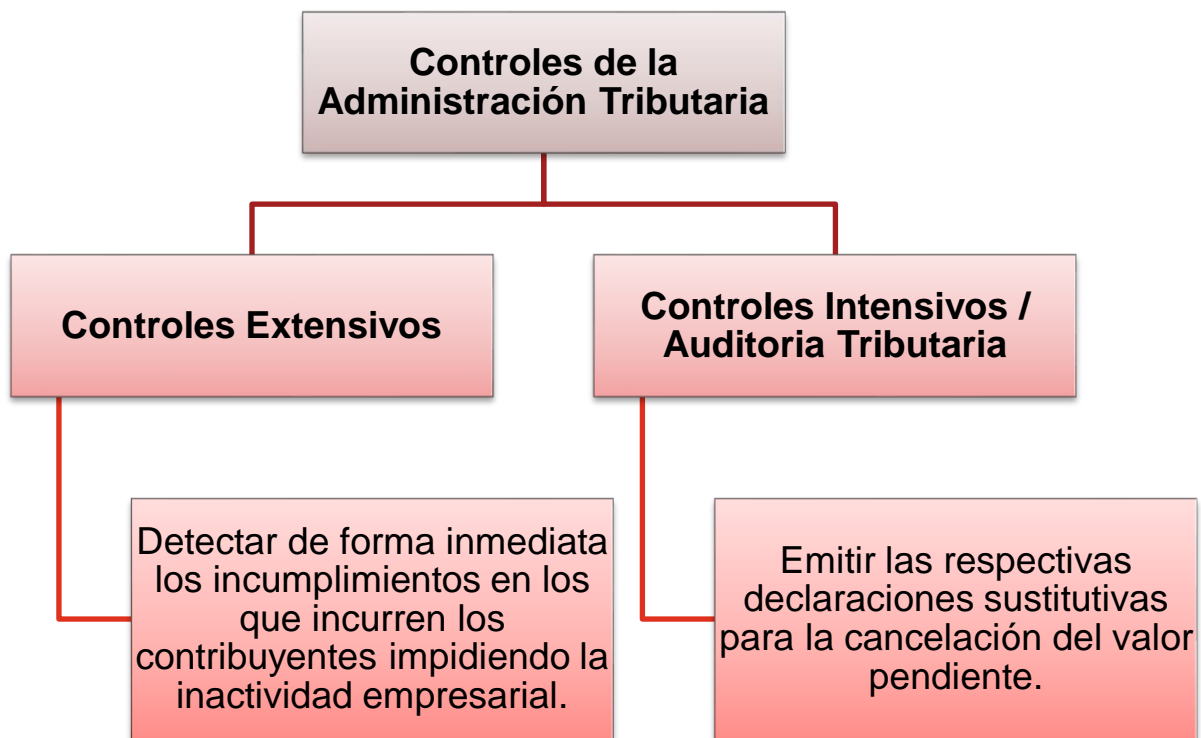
Controles de la Administración Tributaria

Controles Extensivos

Controles Intensivos / Auditoria Tributaria

Detectar de forma inmediata los incumplimientos en los que incurren los contribuyentes impidiendo la inactividad empresarial.

Emitir las respectivas declaraciones sustitutivas para la cancelación del valor pendiente.